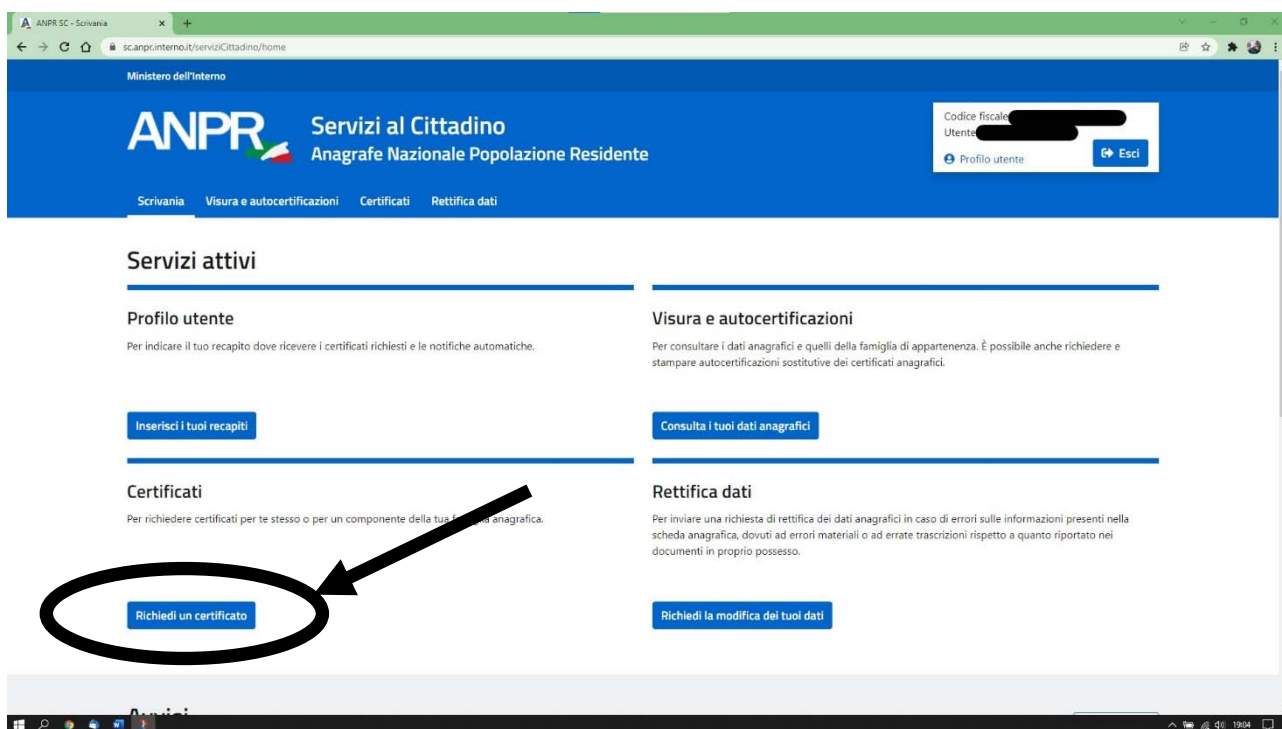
ANPR SC - Scrivania

sc.anpr.interno.it/serviziCittadino/home

Ministero dell'Interno

ANPR

Servizi al Cittadino
Anagrafe Nazionale Popolazione Residente

Codice fiscale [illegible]
Utente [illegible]
Profilo utente
Esci

Scrivania Visura e autocertificazioni Certificati Rettifica dati

Servizi attivi

Profilo utente
Per indicare il tuo recapito dove ricevere i certificati richiesti e le notifiche automatiche.

Inserisci i tuoi recapiti

Visura e autocertificazioni
Per consultare i dati anagrafici e quelli della famiglia di appartenenza. È possibile anche richiedere e stampare autocertificazioni sostitutive dei certificati anagrafici.

Consulta i tuoi dati anagrafici

Certificati
Per richiedere certificati per te stesso o per un componente della tua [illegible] anagrafica.

Richiedi un certificato

Rettifica dati
Per inviare una richiesta di rettifica dei dati anagrafici in caso di errori sulle informazioni presenti nella scheda anagrafica, dovuti ad errori materiali o ad errate trascrizioni rispetto a quanto riportato nei documenti in proprio possesso.

Richiedi la modifica dei tuoi dati

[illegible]

19:04